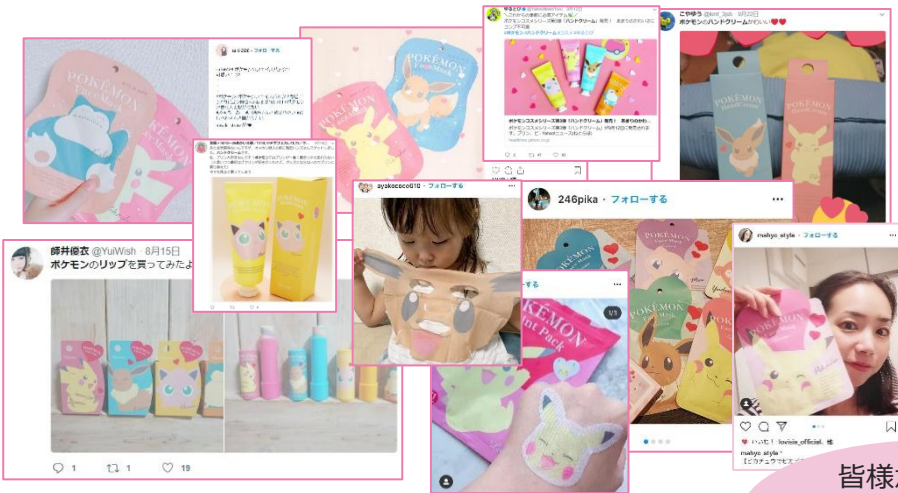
POKÉMON Face Mask

POKÉMON Face Mask

POKÉMON Face Mask

ポケモンのハンドクリームがかわいい

POKÉMON Hand Cream

ayakococo610 · フォローする

246pika · フォローする

mahyo_style · フォローする

師井優衣 @YuiWish 8月15日

ポケモンのリップを買ってみたよ

1

19

POKÉMON Point Pack

いいね！ lovisia_official、他

mahyo_style

皆様